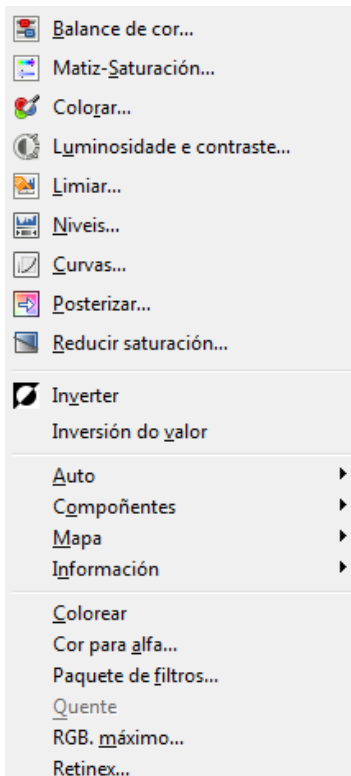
Balance de cor...
Matiz-Saturación...
Colorar...
Luminosidade e contraste...
Limiar...
Niveis...
Curvas...
Posterizar...
Reducir saturación...

Inverter
Inversión do valor

Auto
Compoñentes
Mapa
Información

Colorear
Cor para alfa...
Paquete de filtros...
Quente
RGB. máximo...
Retinex...